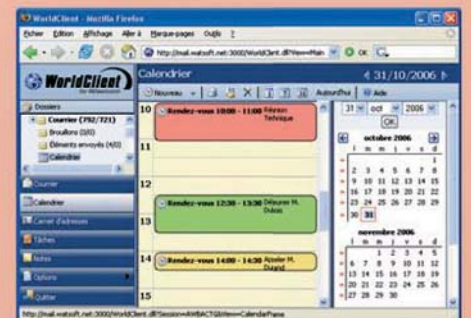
WorldClient - Mozilla Firefox

Fichier Édition Affichage Aller à Marque-pages Outils ?

http://mail.watsoft.net:3000/WorldClient.dll?View=Main

OK

WorldClient

Calendrier

31/10/2006

Nouveau

Aujourd'hui

Aide

Dossiers

Courrier (792/721)

Brouillons (0/0)

Éléments envoyés (4/0)

Calendrier

Courrier

Calendrier

Carnet d'adresses

Tâches

Notes

Options

Quitter

10 Rendez-vous 10:00 - 11:00 Réunion Technique

11

12

13 Rendez-vous 12:30 - 13:30 Déjeuner M. Dubois

14 Rendez-vous 14:00 - 14:30 Appeler M. Durand

15

31 oct 2006

OK

octobre 2006

| d | l | m | m | j | v | s |
|---|---|---|---|---|---|---|
| 1 | 2 | 3 | 4 | 5 | 6 | 7 |
| 8 | 9 | 10 | 11 | 12 | 13 | 14 |
| 15 | 16 | 17 | 18 | 19 | 20 | 21 |
| 22 | 23 | 24 | 25 | 26 | 27 | 28 |
| 29 | 30 | 31 | | | | |

novembre 2006

| d | l | m | m | j | v | s |
|---|---|---|---|---|---|---|
| | | | 1 | 2 | 3 | 4 |
| 5 | 6 | 7 | 8 | 9 | 10 | 11 |
| 12 | 13 | 14 | 15 | 16 | 17 | 18 |
| 19 | 20 | 21 | 22 | 23 | 24 | 25 |
| 26 | 27 | 28 | 29 | 30 | | |

http://mail.watsoft.net:3000/WorldClient.dll?Session=AWBACT&View=CalendarPane